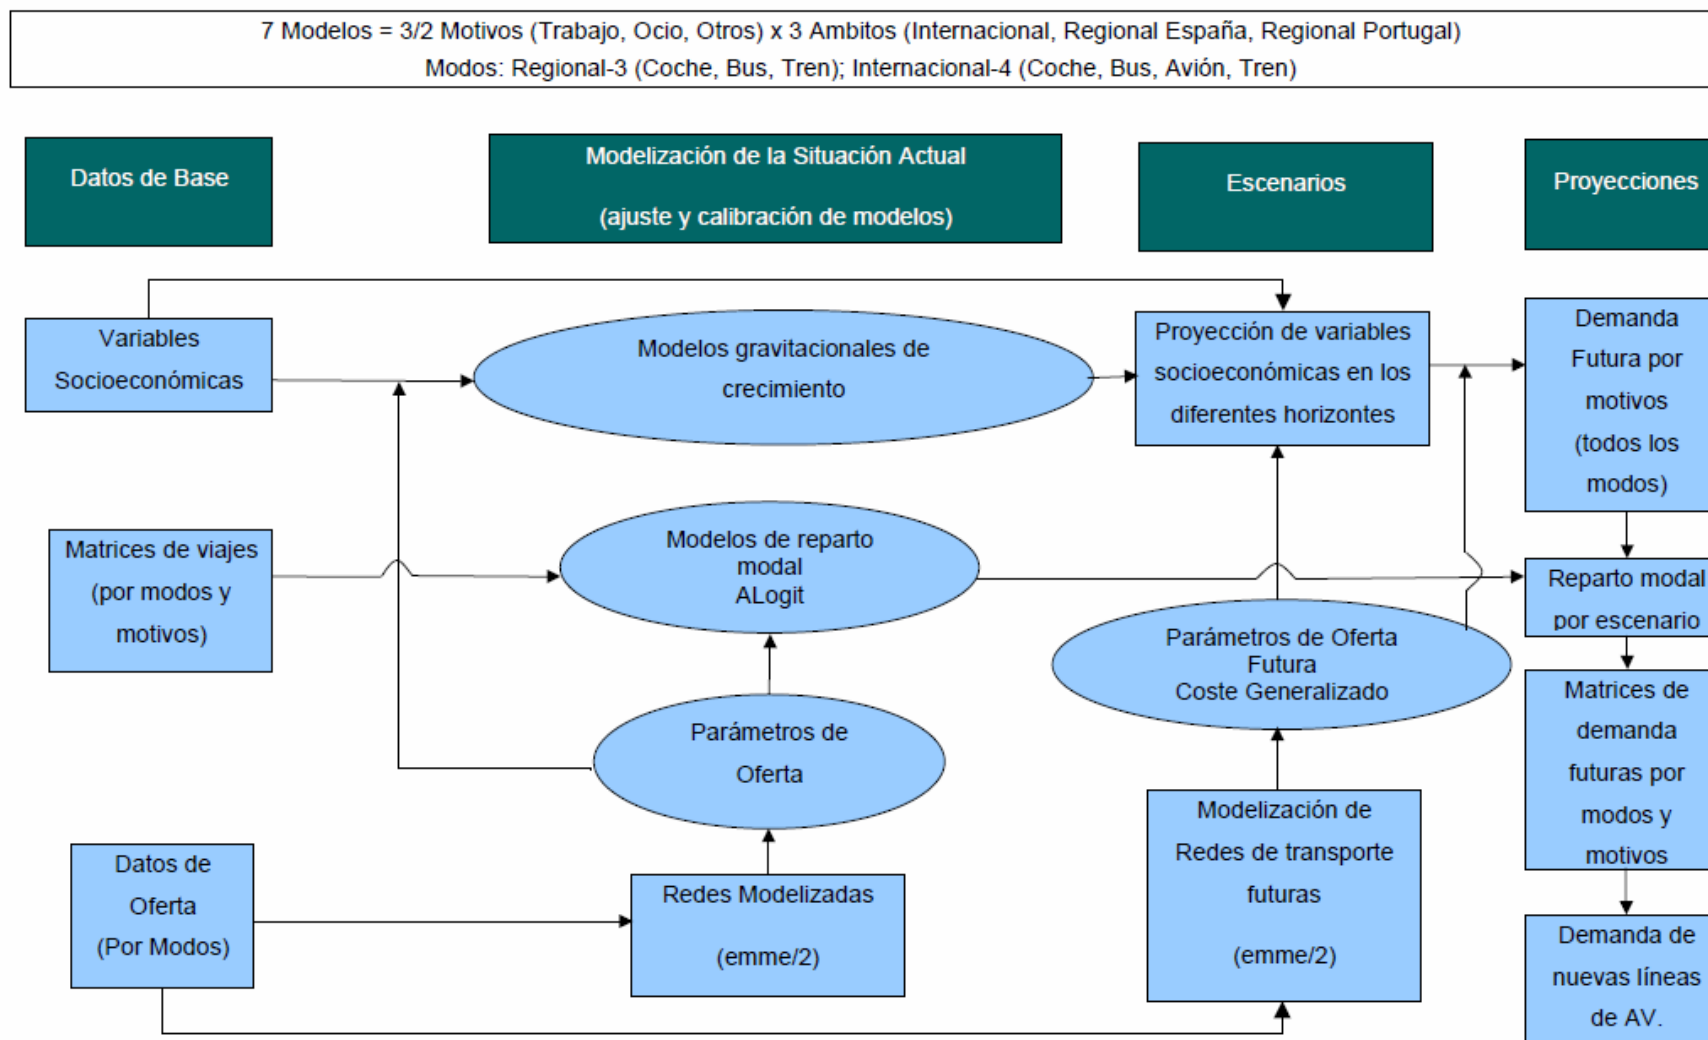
7 Modelos = 3/2 Motivos (Trabajo, Ocio, Otros) x 3 Ambitos (Internacional, Regional España, Regional Portugal)
Modos: Regional-3 (Coche, Bus, Tren); Internacional-4 (Coche, Bus, Avión, Tren)

Datos de Base

Modelización de la Situación Actual
(ajuste y calibración de modelos)

Escenarios

Proyecciones

Variables Socioeconómicas

Modelos gravitacionales de crecimiento

Proyección de variables socioeconómicas en los diferentes horizontes

Demanda Futura por motivos (todos los modos)

Matrices de viajes (por modos y motivos)

Modelos de reparto modal ALogit

Reparto modal por escenario

Parámetros de Oferta Futura Coste Generalizado

Matrices de demanda futuras por modos y motivos

Parámetros de Oferta

Modelización de Redes de transporte futuras (emme/2)

Datos de Oferta (Por Modos)

Redes Modelizadas (emme/2)

Demanda de nuevas líneas de AV.